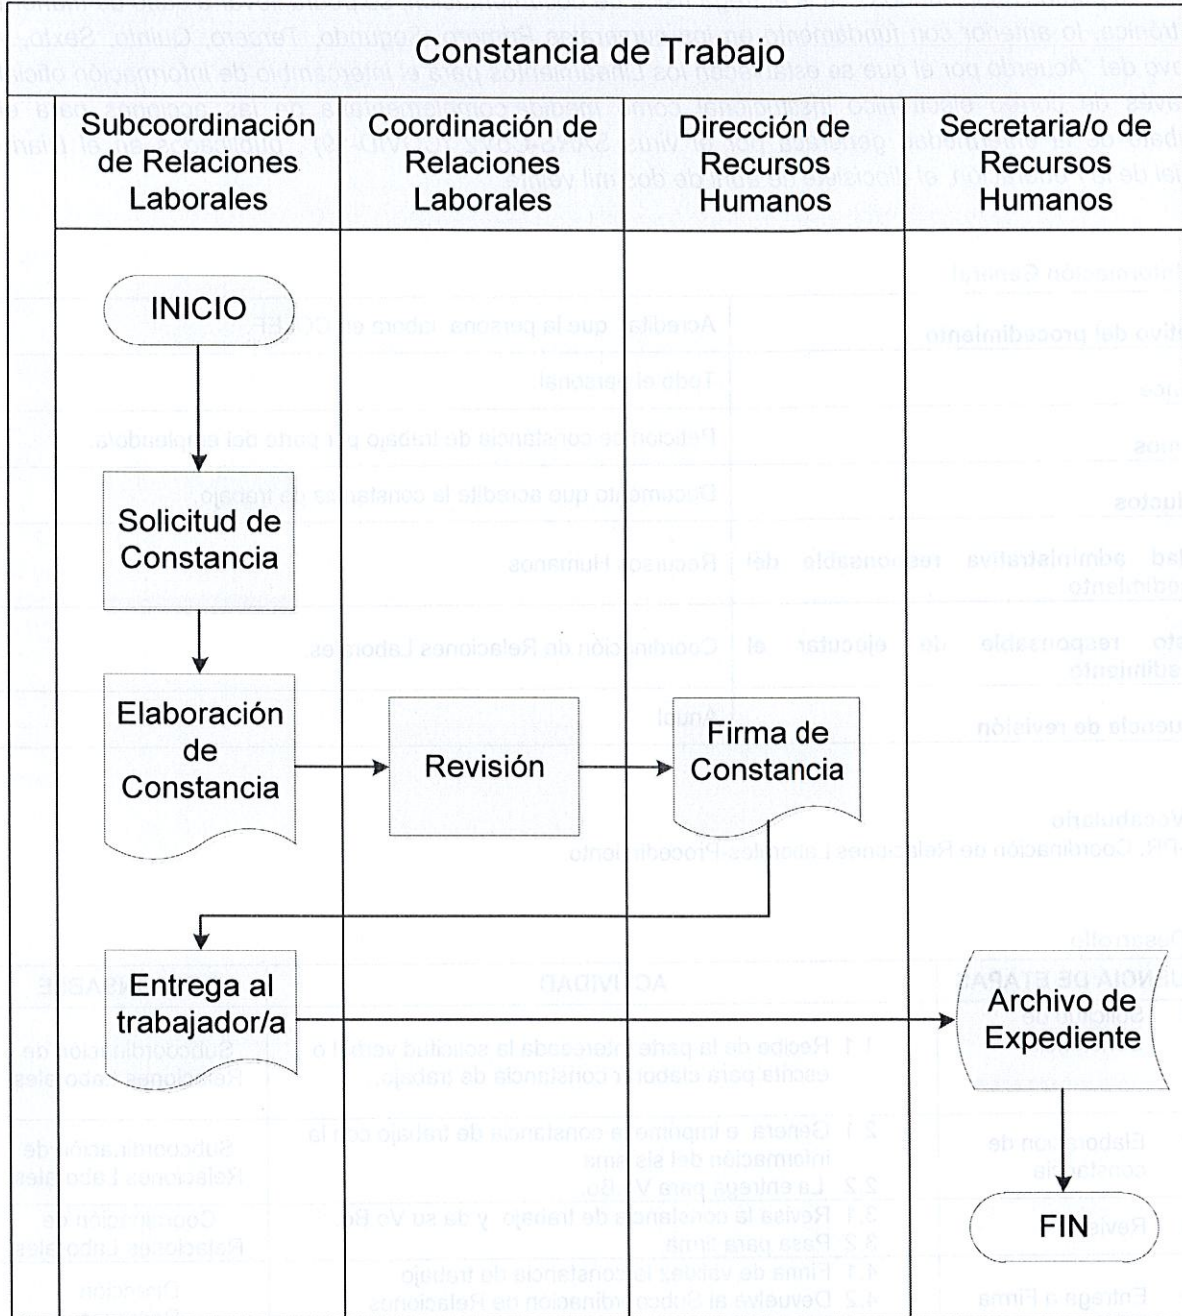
Constancia de Trabajo

| Subcoordinación de Relaciones Laborales | Coordinación de Relaciones Laborales | Dirección de Recursos Humanos | Secretaria/o de Recursos Humanos |
|---|---|---|---|

INICIO

Solicitud de Constancia

Elaboración de Constancia

Revisión

Firma de Constancia

Entrega al trabajador/a

Archivo de Expediente

FIN